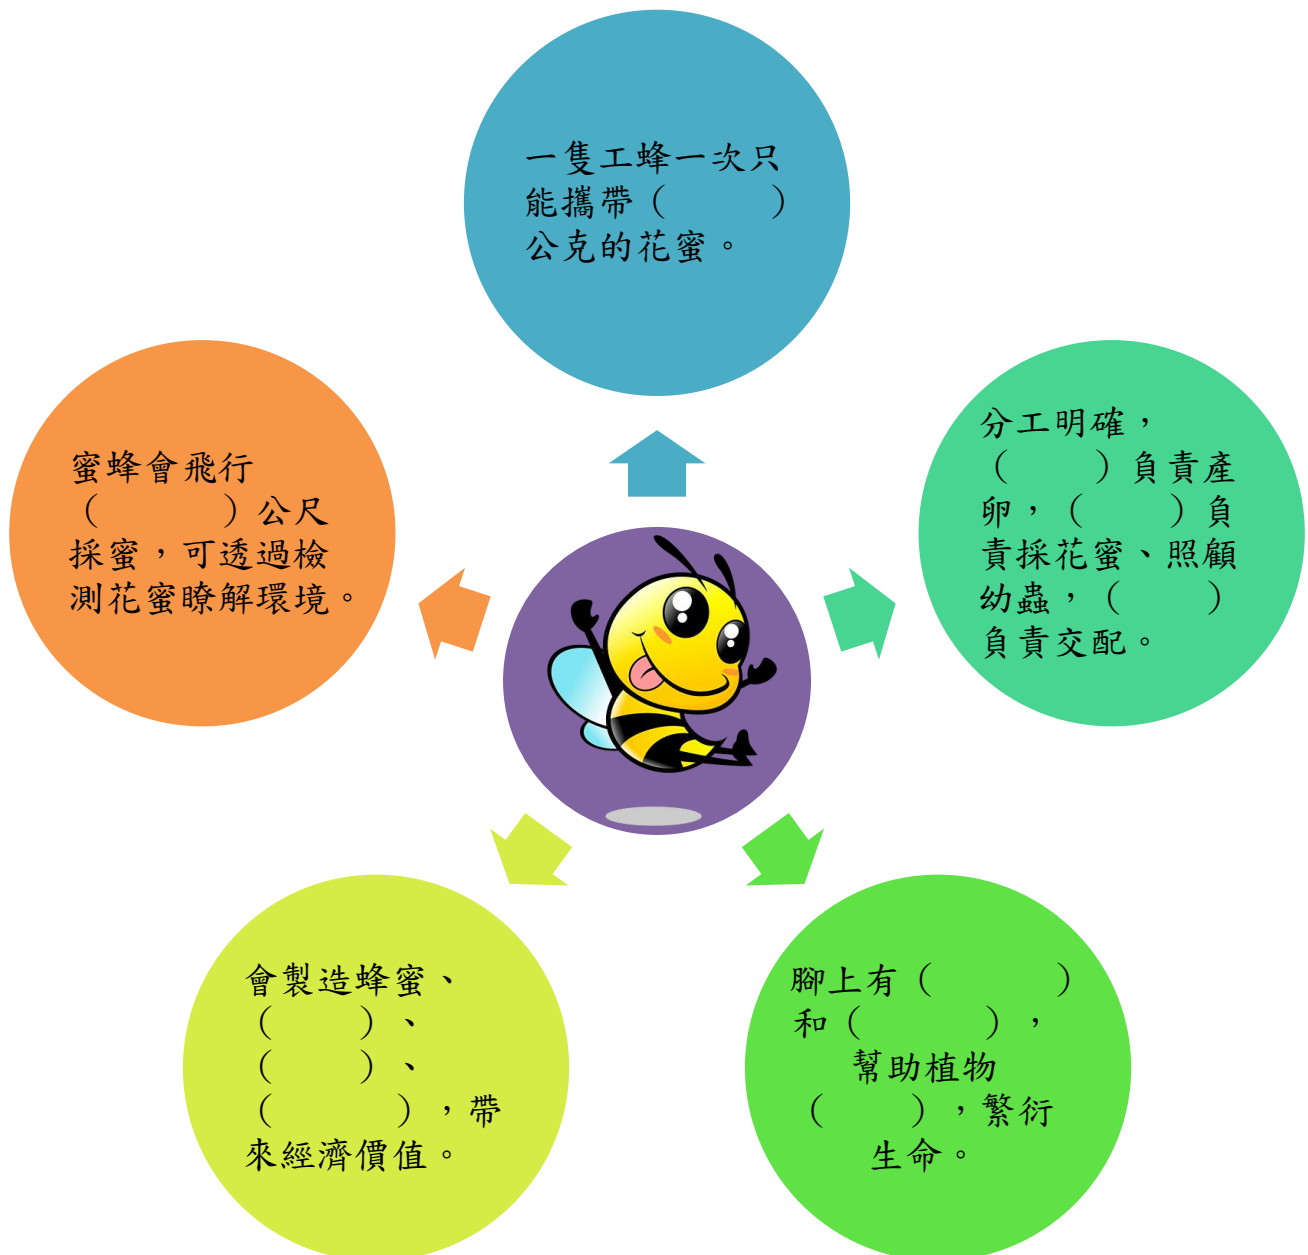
一隻工蜂一次只能攜帶（　　）公克的花蜜。

分工明確，（　　）負責產卵，（　　）負責採花蜜、照顧幼蟲，（　　）負責交配。

腳上有（　　）和（　　），幫助植物（　　），繁衍生命。

會製造蜂蜜、（　　）、（　　）、（　　），帶來經濟價值。

蜜蜂會飛行（　　）公尺採蜜，可透過檢測花蜜瞭解環境。